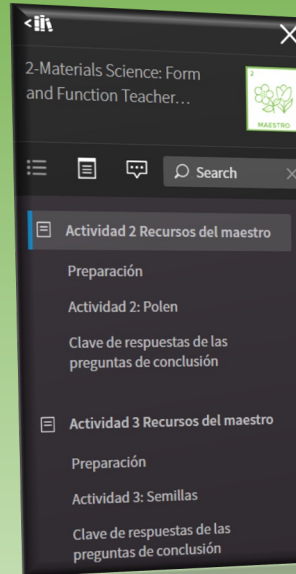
2-Materials Science: Form and Function Teacher…

2
MAESTRO

Search

Actividad 2 Recursos del maestro

Preparación

Actividad 2: Polen

Clave de respuestas de las preguntas de conclusión

Actividad 3 Recursos del maestro

Preparación

Actividad 3: Semillas

Clave de respuestas de las preguntas de conclusión